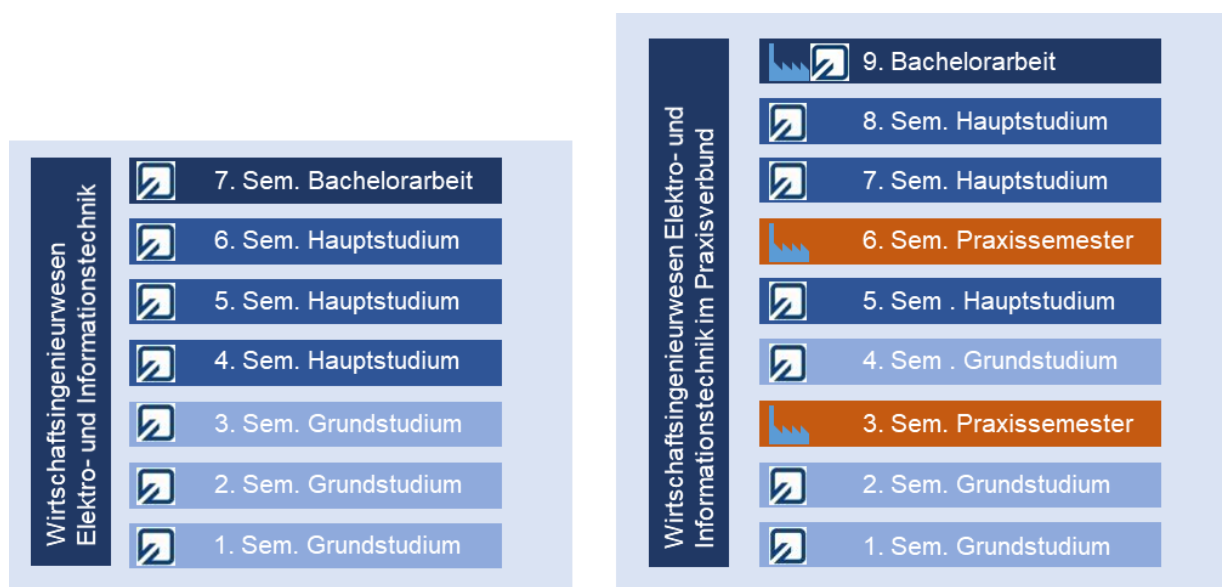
Wirtschaftsingenieurwesen Elektro- und Informationstechnik

7. Sem. Bachelorarbeit

6. Sem. Hauptstudium

5. Sem. Hauptstudium

4. Sem. Hauptstudium

3. Sem. Grundstudium

2. Sem. Grundstudium

1. Sem. Grundstudium

Wirtschaftsingenieurwesen Elektro- und Informationstechnik im Praxisverbund

9. Bachelorarbeit

8. Sem. Hauptstudium

7. Sem. Hauptstudium

6. Sem. Praxissemester

5. Sem . Hauptstudium

4. Sem . Grundstudium

3. Sem. Praxissemester

2. Sem. Grundstudium

1. Sem. Grundstudium